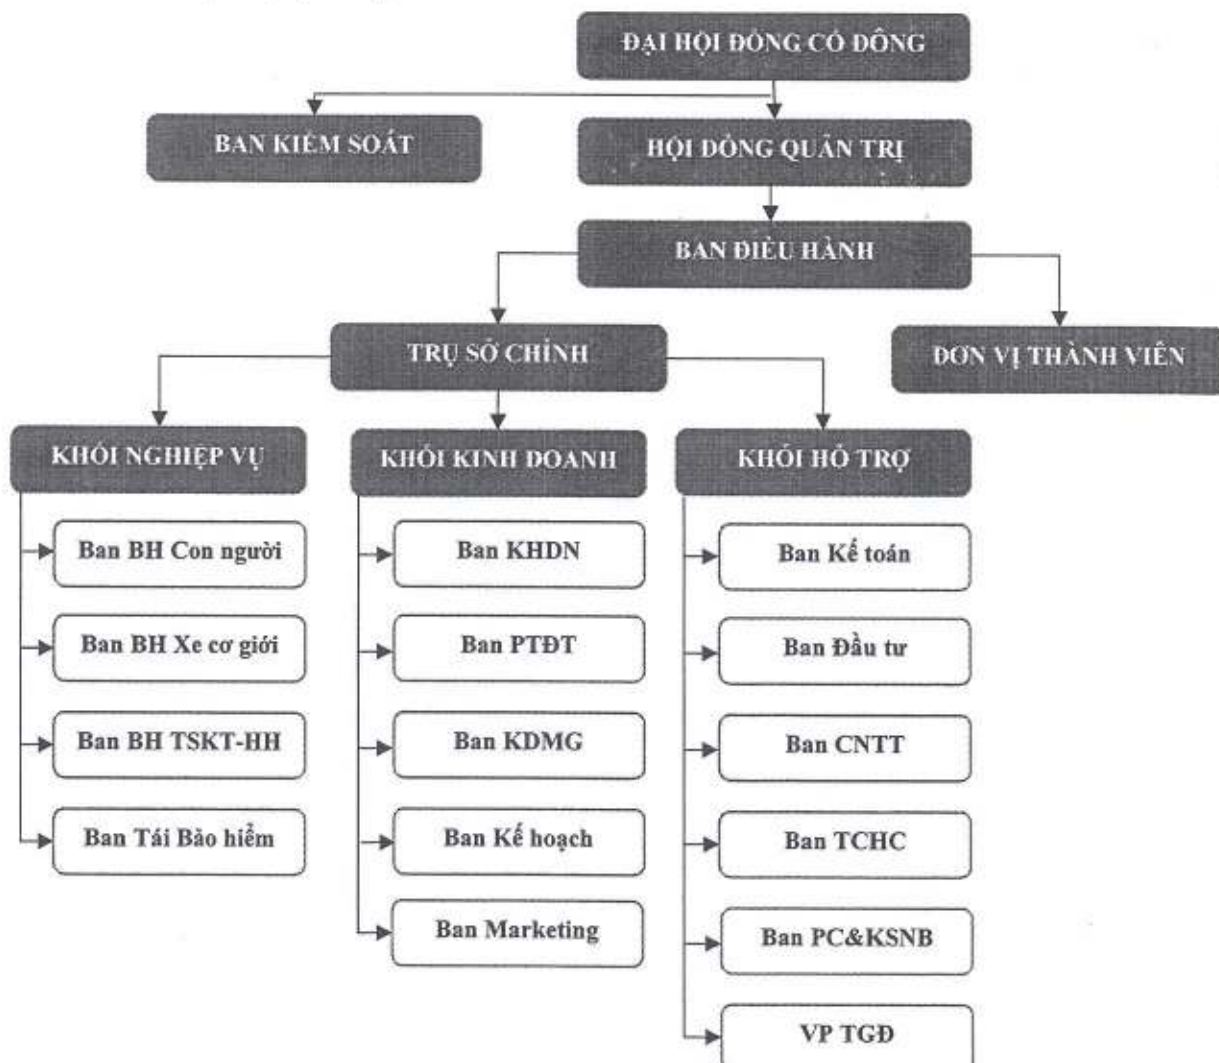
ĐẠI HỘI ĐỒNG CỔ ĐÔNG

BAN KIỂM SOÁT

HỘI ĐỒNG QUẢN TRỊ

BAN ĐIỀU HÀNH

TRỤ SỞ CHÍNH

ĐƠN VỊ THÀNH VIÊN

KHỐI NGHIỆP VỤ

Ban BH Con người

Ban BH Xe cơ giới

Ban BH TSKT-HH

Ban Tái Bảo hiểm

KHỐI KINH DOANH

Ban KHDN

Ban PTĐT

Ban KDMG

Ban Kế hoạch

Ban Marketing

KHỐI HỖ TRỢ

Ban Kế toán

Ban Đầu tư

Ban CNTT

Ban TCHC

Ban PC&KSNB

VP TGĐ